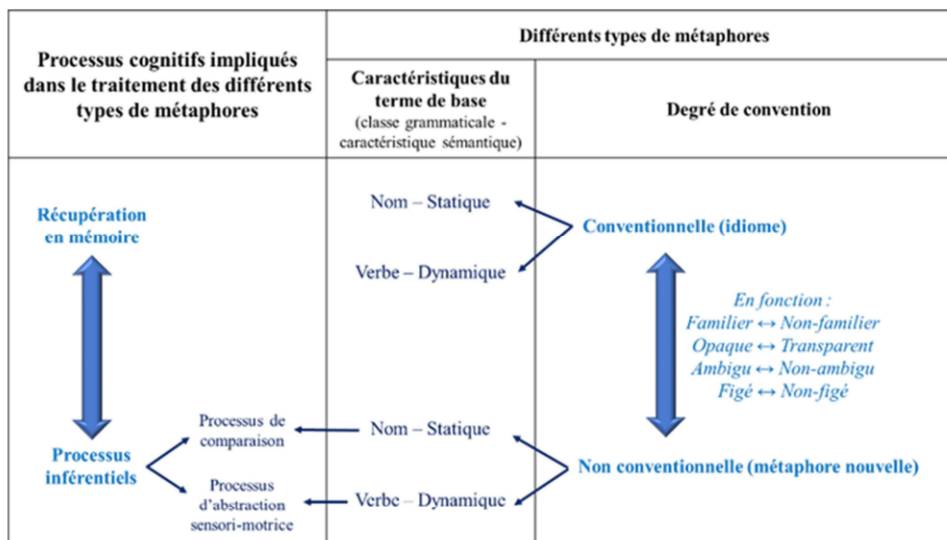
| Processus cognitifs impliqués dans le traitement des différents types de métaphores | Différents types de métaphores | |
|---|---|---|
| | Caractéristiques du terme de base (classe grammaticale - caractéristique sémantique) | Degré de convention |
| Récupération en mémoire | Nom – Statique | Conventionnelle (idiome) |
| | Verbe – Dynamique | |
| | | En fonction : Familier ↔ Non-familier Opaque ↔ Transparent Ambigu ↔ Non-ambigu Figé ↔ Non-figé |
| Processus inférentiels — Processus de comparaison | Nom – Statique | Non conventionnelle (métaphore nouvelle) |
| Processus d'abstraction sensori-motrice | Verbe – Dynamique | |